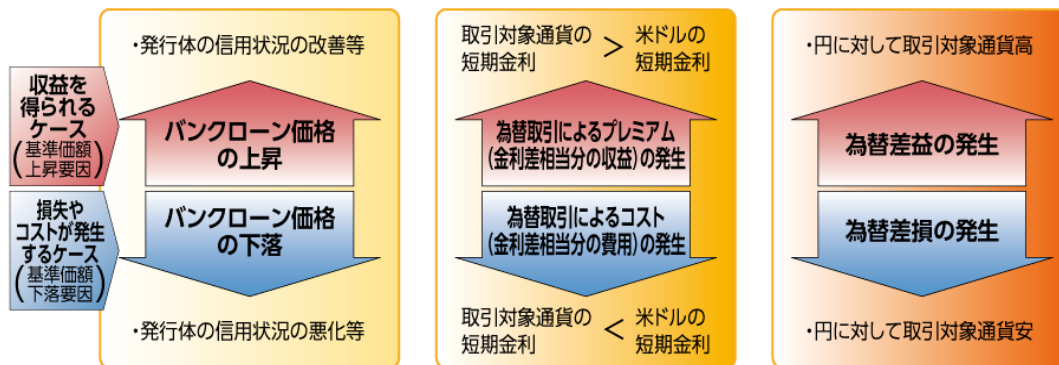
収益を得られるケース
（基準価額上昇要因）

損失やコストが発生するケース
（基準価額下落要因）

・発行体の信用状況の改善等

バンクローン価格の上昇

バンクローン価格の下落

・発行体の信用状況の悪化等

取引対象通貨の短期金利 ＞ 米ドルの短期金利

為替取引によるプレミアム（金利差相当分の収益）の発生

為替取引によるコスト（金利差相当分の費用）の発生

取引対象通貨の短期金利 ＜ 米ドルの短期金利

・円に対して取引対象通貨高

為替差益の発生

為替差損の発生

・円に対して取引対象通貨安